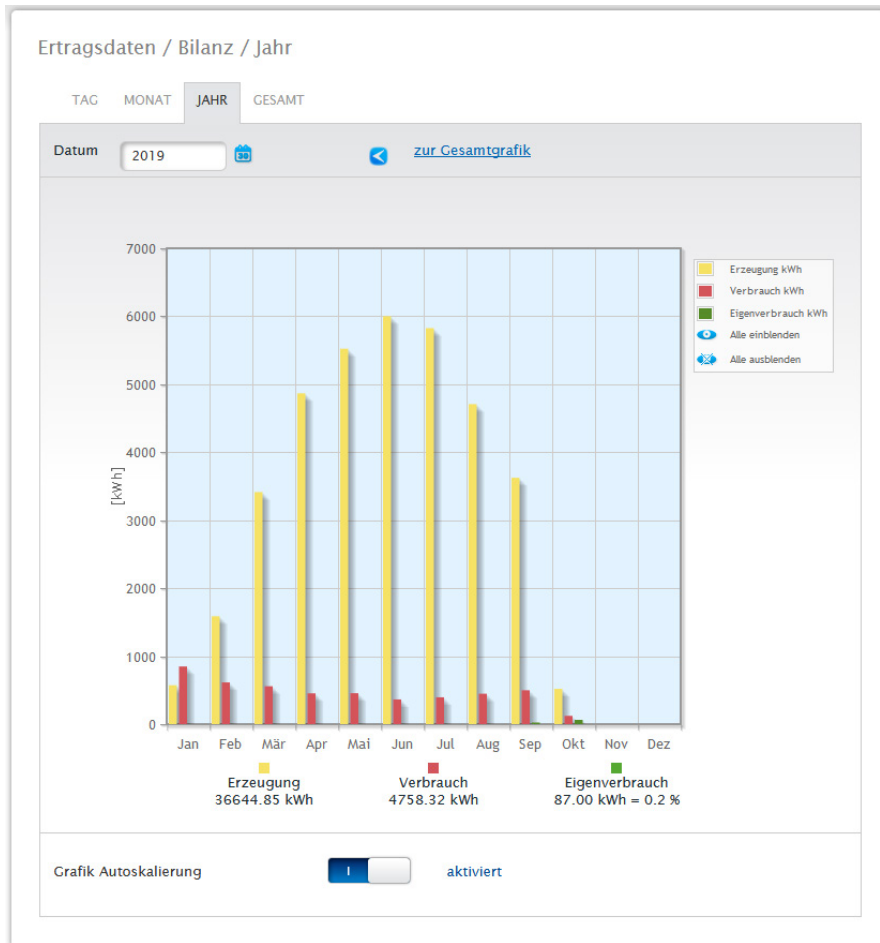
Ertragsdaten / Bilanz / Jahr

TAG MONAT JAHR GESAMT

Datum 2019 30 zur Gesamtgrafik

7000
6000
5000
4000
3000
2000
1000
0

[kWh]

Jan Feb Mär Apr Mai Jun Jul Aug Sep Okt Nov Dez

Erzeugung kWh
Verbrauch kWh
Eigenverbrauch kWh
Alle einblenden
Alle ausblenden

Erzeugung
36644.85 kWh

Verbrauch
4758.32 kWh

Eigenverbrauch
87.00 kWh = 0.2 %

Grafik Autoskalierung I aktiviert